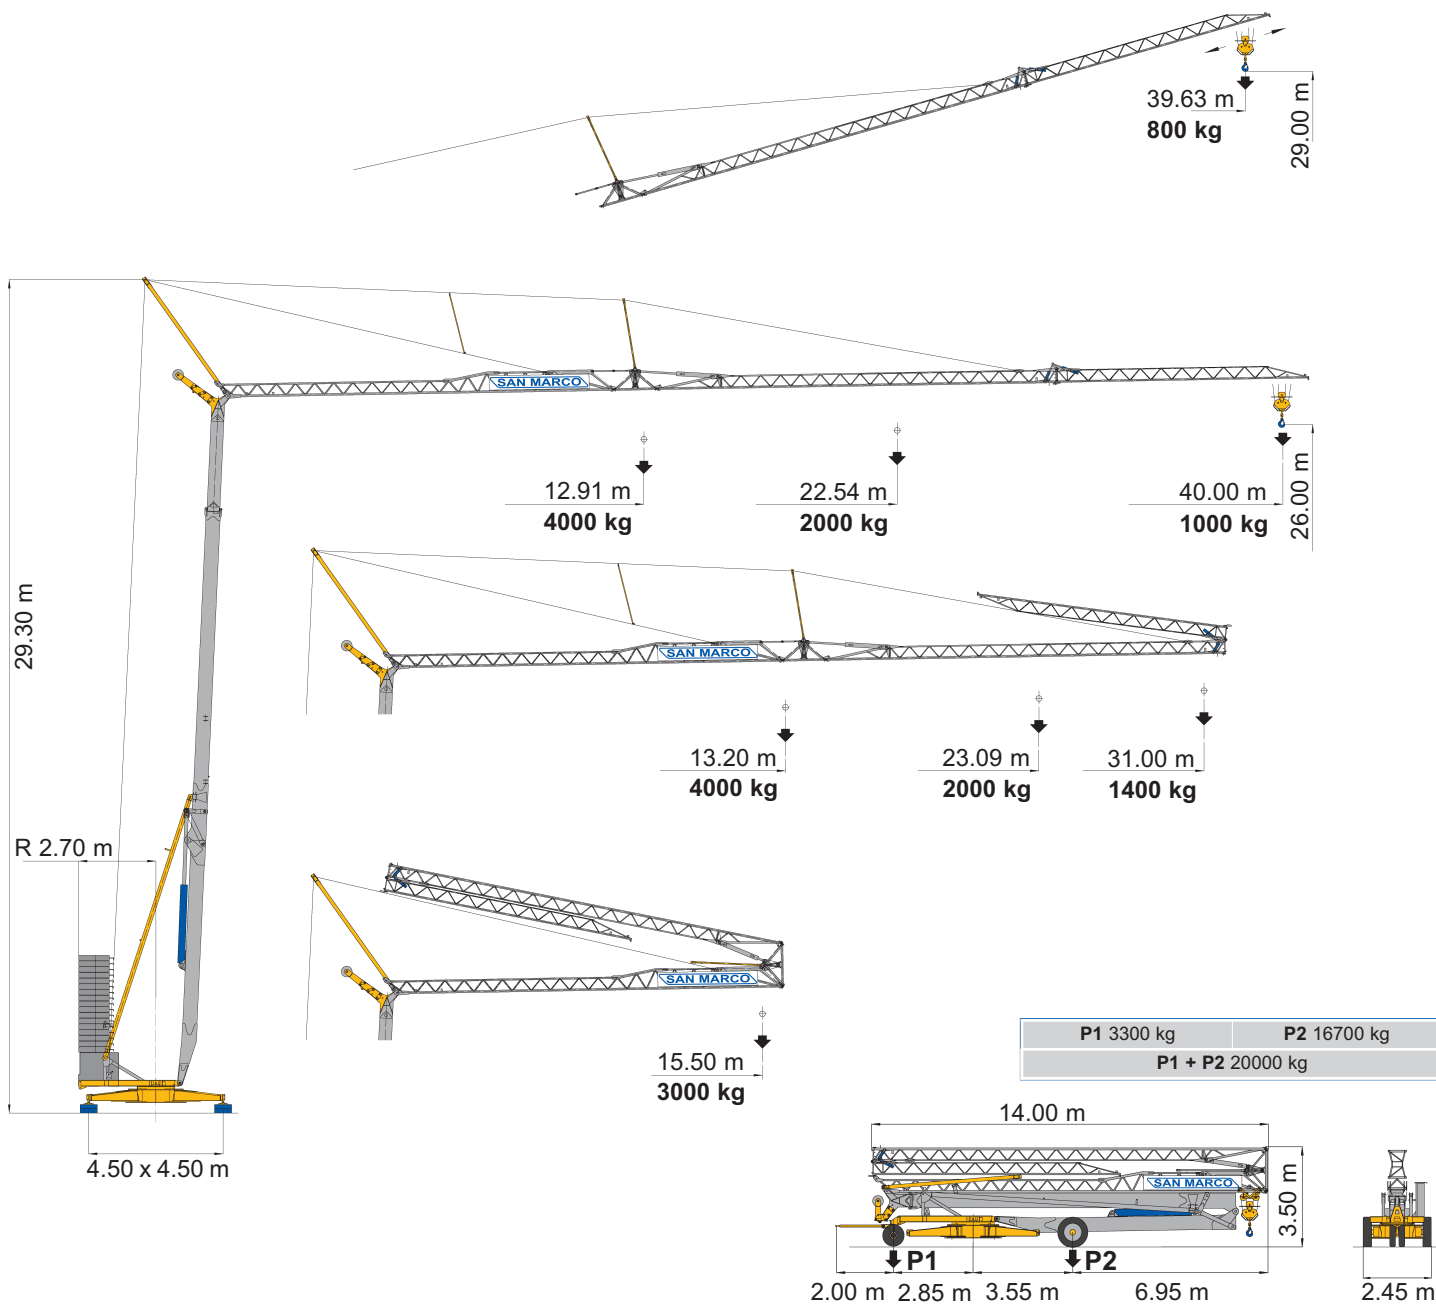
39.63 m
800 kg
29.00 m

SAN MARCO

12.91 m
4000 kg

22.54 m
2000 kg

40.00 m
1000 kg
26.00 m

29.30 m

SAN MARCO

13.20 m
4000 kg

23.09 m
2000 kg

31.00 m
1400 kg

R 2.70 m

SAN MARCO

15.50 m
3000 kg

4.50 x 4.50 m

| **P1** 3300 kg | **P2** 16700 kg |
|---|---|
| **P1 + P2** 20000 kg | |

14.00 m
SAN MARCO
3.50 m
P1
P2
2.00 m 2.85 m 3.55 m 6.95 m
2.45 m